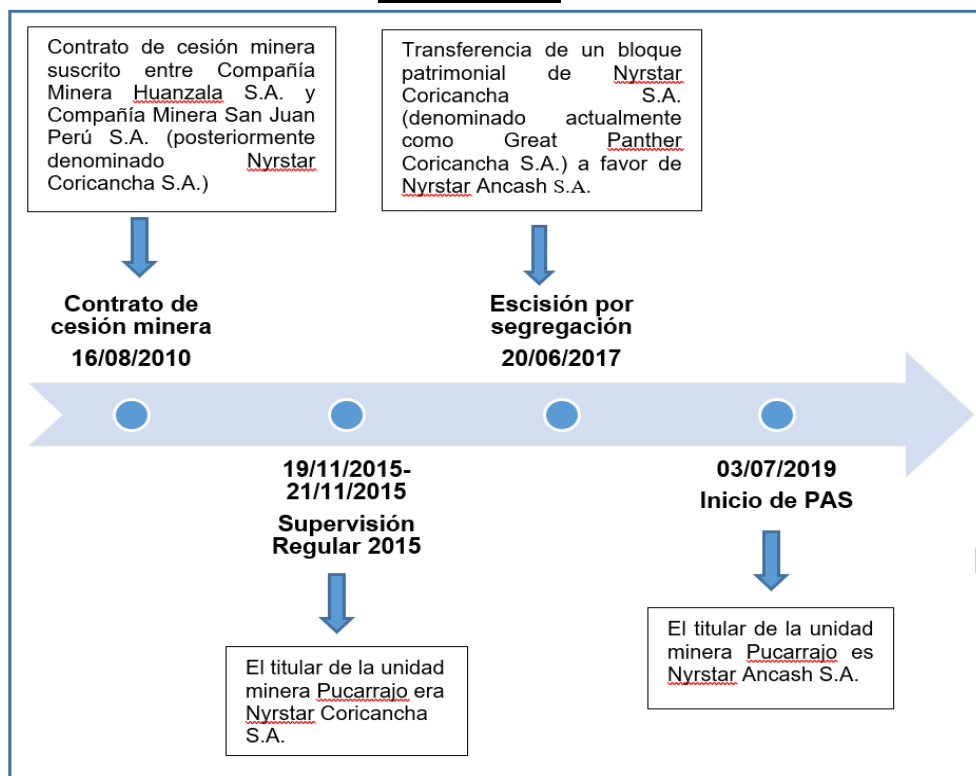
Contrato de cesión minera suscrito entre Compañía Minera Huanzala S.A. y Compañía Minera San Juan Perú S.A. (posteriormente denominado Nyrstar Coricancha S.A.)

Transferencia de un bloque patrimonial de Nyrstar Coricancha S.A. (denominado actualmente como Great Panther Coricancha S.A.) a favor de Nyrstar Ancash S.A.

Contrato de cesión minera
16/08/2010

Escisión por segregación
20/06/2017

19/11/2015-21/11/2015
Supervisión Regular 2015

03/07/2019
Inicio de PAS

El titular de la unidad minera Pucarrajo era Nyrstar Coricancha S.A.

El titular de la unidad minera Pucarrajo es Nyrstar Ancash S.A.